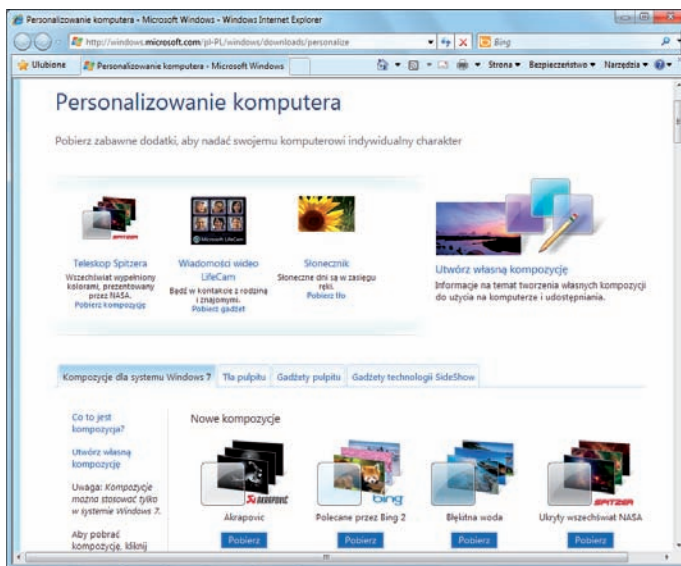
Personalizowanie komputera - Microsoft Windows - Windows Internet Explorer

http://windows.microsoft.com/pl-PL/windows/downloads/personalize

Bing

Ulubione

Personalizowanie komputera - Microsoft Windows

Strona ▾ Bezpieczeństwo ▾ Narzędzia ▾

Personalizowanie komputera

Pobierz zabawne dodatki, aby nadać swojemu komputerowi indywidualny charakter

SPITZER

Teleskop Spitzera
Wszechświat wypełniony kolorami, prezentowany przez NASA.
Pobierz kompozycję

Microsoft LifeCam

Wiadomości wideo LifeCam
Bądź w kontakcie z rodziną i znajomymi.
Pobierz gadżet

Słonecznik
Słoneczne dni są w zasięgu ręki.
Pobierz tło

Utwórz własną kompozycję
Informacje na temat tworzenia własnych kompozycji do użycia na komputerze i udostępniania.

Kompozycje dla systemu Windows 7 | Tła pulpitu | Gadżety pulpitu | Gadżety technologii SideShow

Co to jest kompozycja?

Utwórz własną kompozycję

Uwaga: Kompozycje można stosować tylko w systemie Windows 7.

Aby pobrać kompozycję, kliknij

Nowe kompozycje

AKRAPOVIC

Akrapovic
Pobierz

bing

Polecane przez Bing 2
Pobierz

Błękitna woda
Pobierz

SPITZER

Ukryty wszechświat NASA
Pobierz